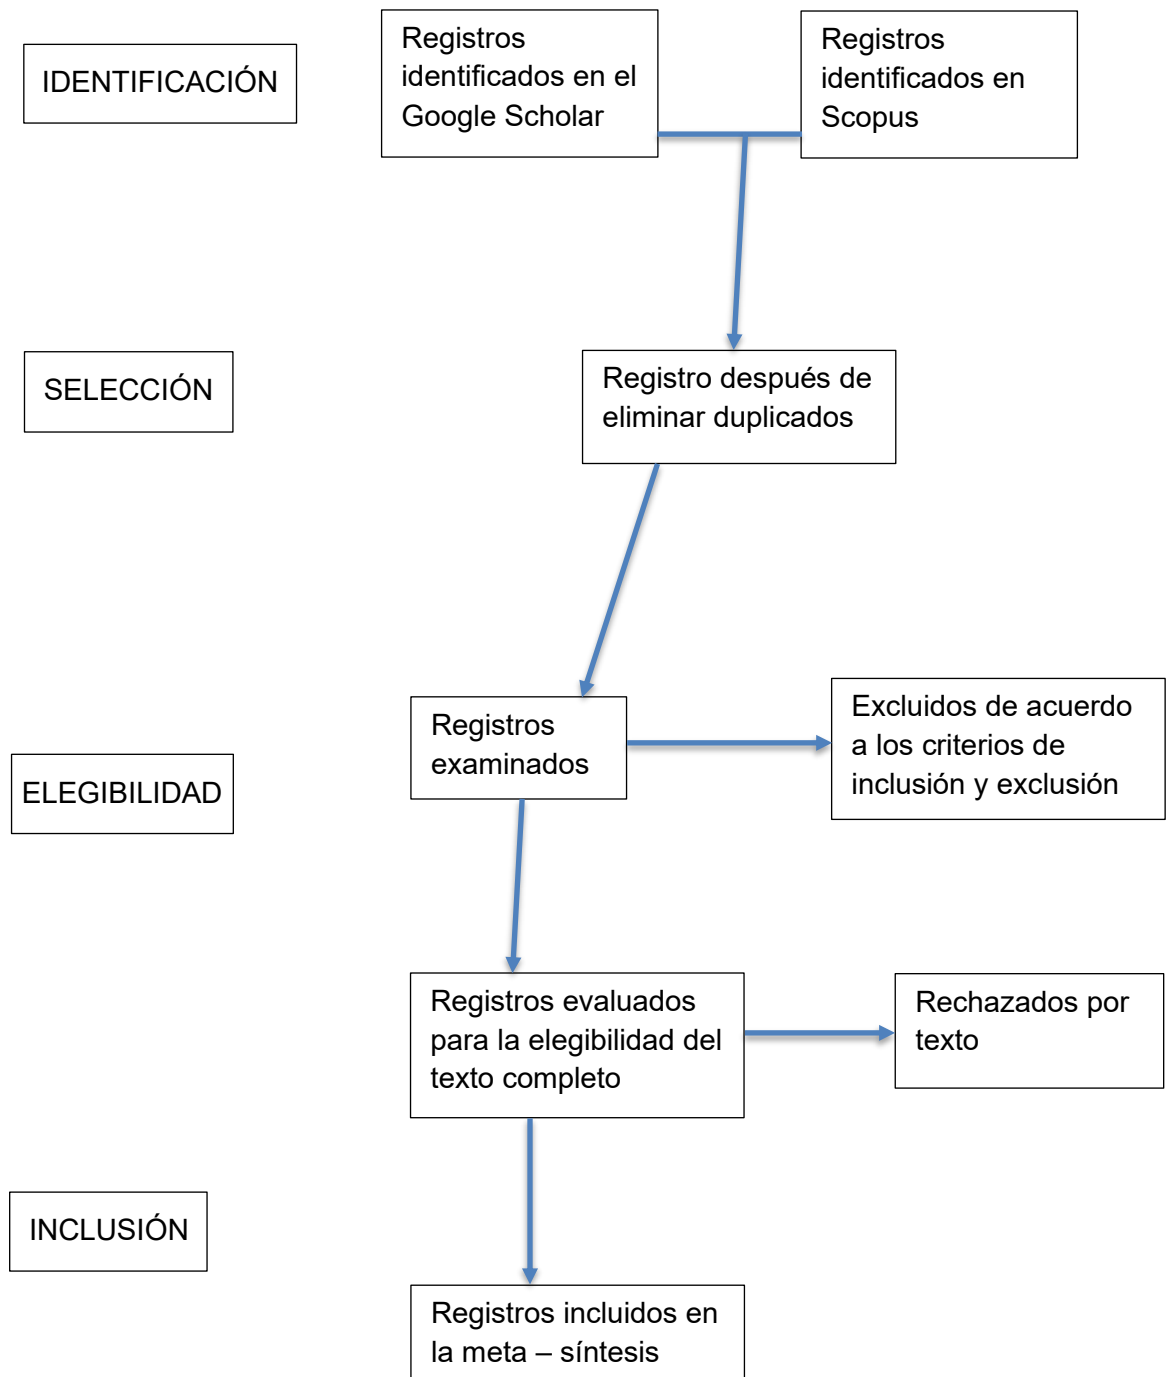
IDENTIFICACIÓN

Registros identificados en el Google Scholar

Registros identificados en Scopus

SELECCIÓN

Registro después de eliminar duplicados

ELEGIBILIDAD

Registros examinados

Excluidos de acuerdo a los criterios de inclusión y exclusión

Registros evaluados para la elegibilidad del texto completo

Rechazados por texto

INCLUSIÓN

Registros incluidos en la meta – síntesis